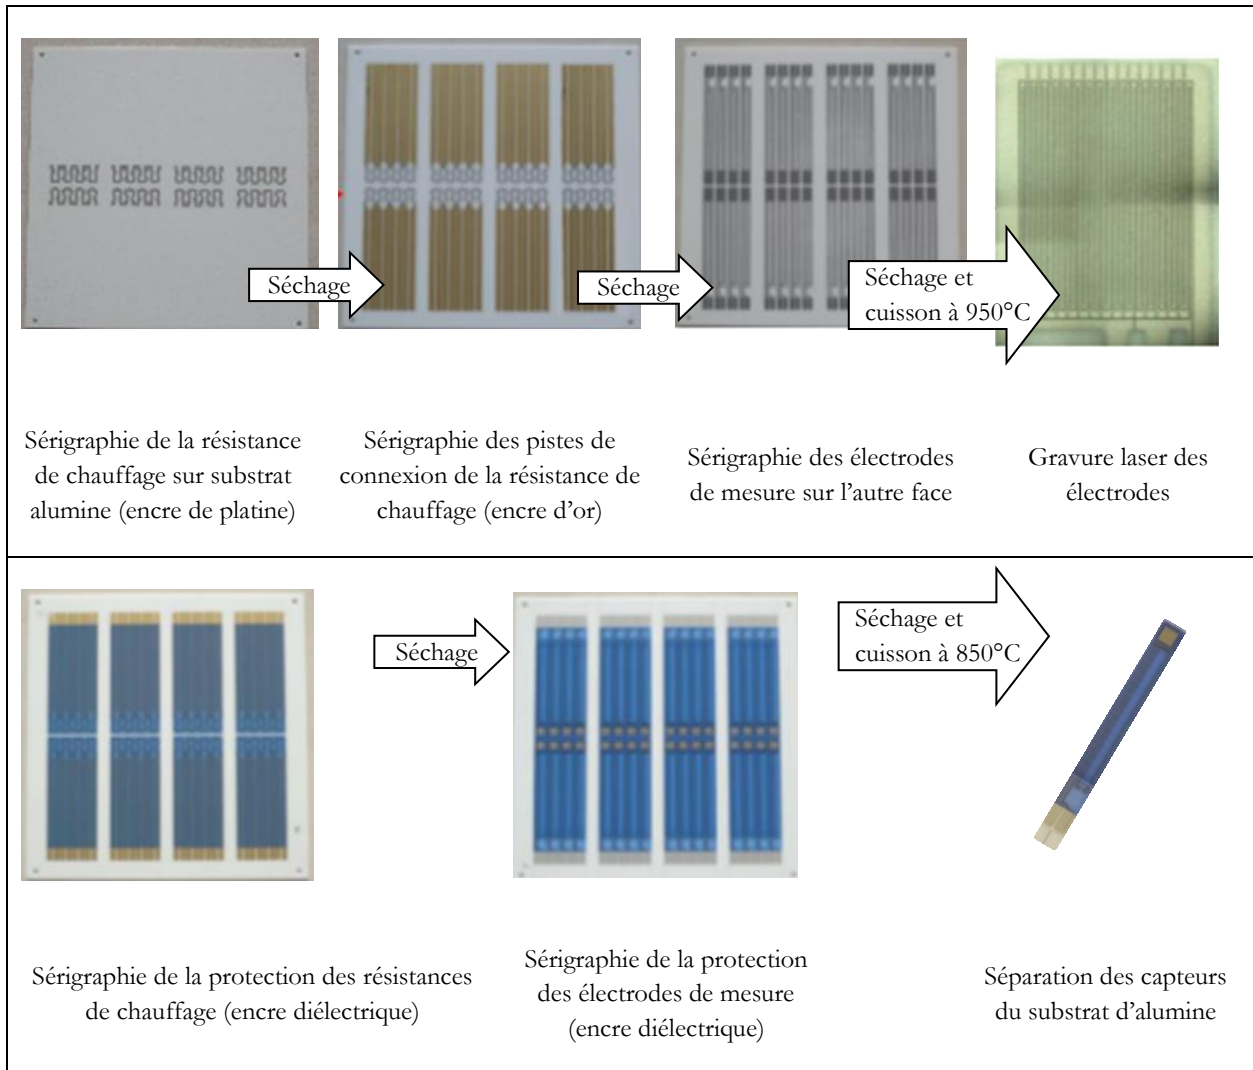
Séchage

Séchage

Séchage et cuisson à 950°C

Sérigraphie de la résistance de chauffage sur substrat alumine (encre de platine)

Sérigraphie des pistes de connexion de la résistance de chauffage (encre d'or)

Sérigraphie des électrodes de mesure sur l'autre face

Gravure laser des électrodes

Séchage

Séchage et cuisson à 850°C

Sérigraphie de la protection des résistances de chauffage (encre diélectrique)

Sérigraphie de la protection des électrodes de mesure (encre diélectrique)

Séparation des capteurs du substrat d'alumine